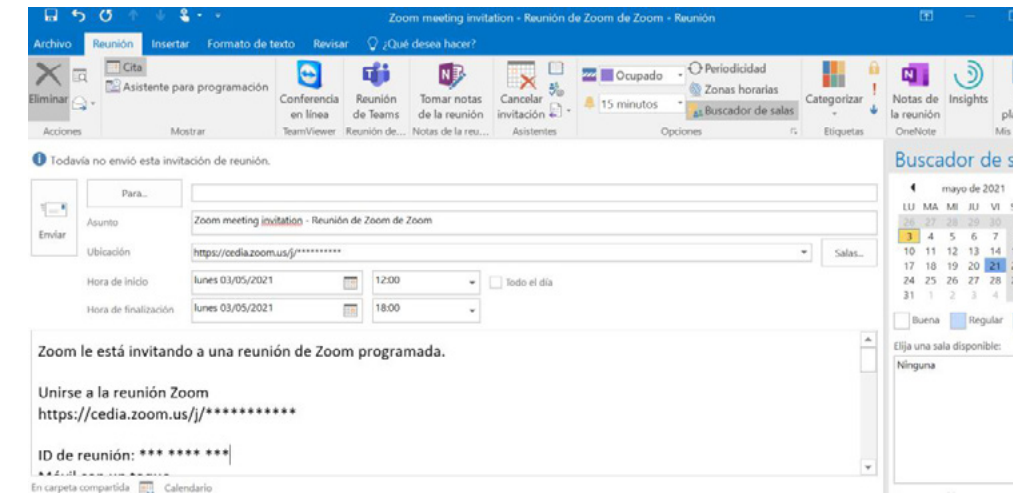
Zoom meeting invitation - Reunión de Zoom de Zoom - Reunión

Archivo Reunión Insertar Formato de texto Revisar ¿Qué desea hacer?

Eliminar Cita Asistente para programación Conferencia en línea Reunión de Teams Tomar notas de la reunión Cancelar invitación Ocupado Periodicidad Zonas horarias 15 minutos Buscador de salas Categorizar Notas de la reunión Insights

Acciones Mostrar TeamViewer Reunión de... Notas de la reu... Asistentes Opciones Etiquetas OneNote

Todavía no envió esta invitación de reunión.

Enviar

Para...

Asunto Zoom meeting invitation - Reunión de Zoom de Zoom

Ubicación https://cedia.zoom.us/j/********** Salas...

Hora de inicio lunes 03/05/2021 12:00 Todo el día

Hora de finalización lunes 03/05/2021 18:00

Zoom le está invitando a una reunión de Zoom programada.

Unirse a la reunión Zoom
https://cedia.zoom.us/j/***********

ID de reunión: *** **** ***
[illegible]

Buscador de s

mayo de 2021

| LU | MA | MI | JU | VI |
|---|---|---|---|---|
| 26 | 27 | 28 | 29 | 30 |
| 3 | 4 | 5 | 6 | 7 |
| 10 | 11 | 12 | 13 | 14 |
| 17 | 18 | 19 | 20 | 21 |
| 24 | 25 | 26 | 27 | 28 |
| 31 | 1 | 2 | 3 | 4 |

Buena Regular

Elija una sala disponible:

Ninguna

En carpeta compartida Calendario